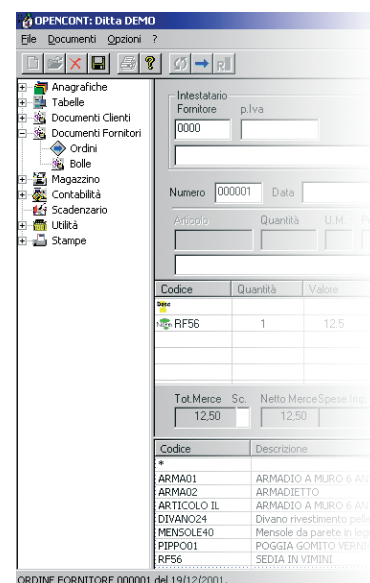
OPENCONT: Ditta DEMO

File Documenti Opzioni ?

Anagrafiche
Tabelle
Documenti Clienti
Documenti Fornitori
Ordini
Bolle
Magazzino
Contabilità
Scadenzario
Utilità
Stampe

Intestatario
Fornitore p.Iva
0000

Numero 000001 Data

Articolo Quantità U.M.

| Codice | Quantità | Valore |
|---|---|---|
| Demo | | |
| RF56 | 1 | 12.5 |

Tot.Merce Sc. Netto Merce Spese Imp.
12,50 12,50

| Codice | Descrizione |
|---|---|
| * | |
| ARMA01 | ARMADIO A MURO 6 AN |
| ARMA02 | ARMADIETTO |
| ARTICOLO IL | ARMADIO A MURO 6 AN |
| DIVANO24 | Divano rivestimento pelle |
| MENSOLE40 | Mensole da parete in leg |
| PIPPO01 | POGGIA GOMITO VERNI |
| RF56 | SEDIA IN VIMINI |

ORDINE FORNITORE 000001 del 19/12/2001